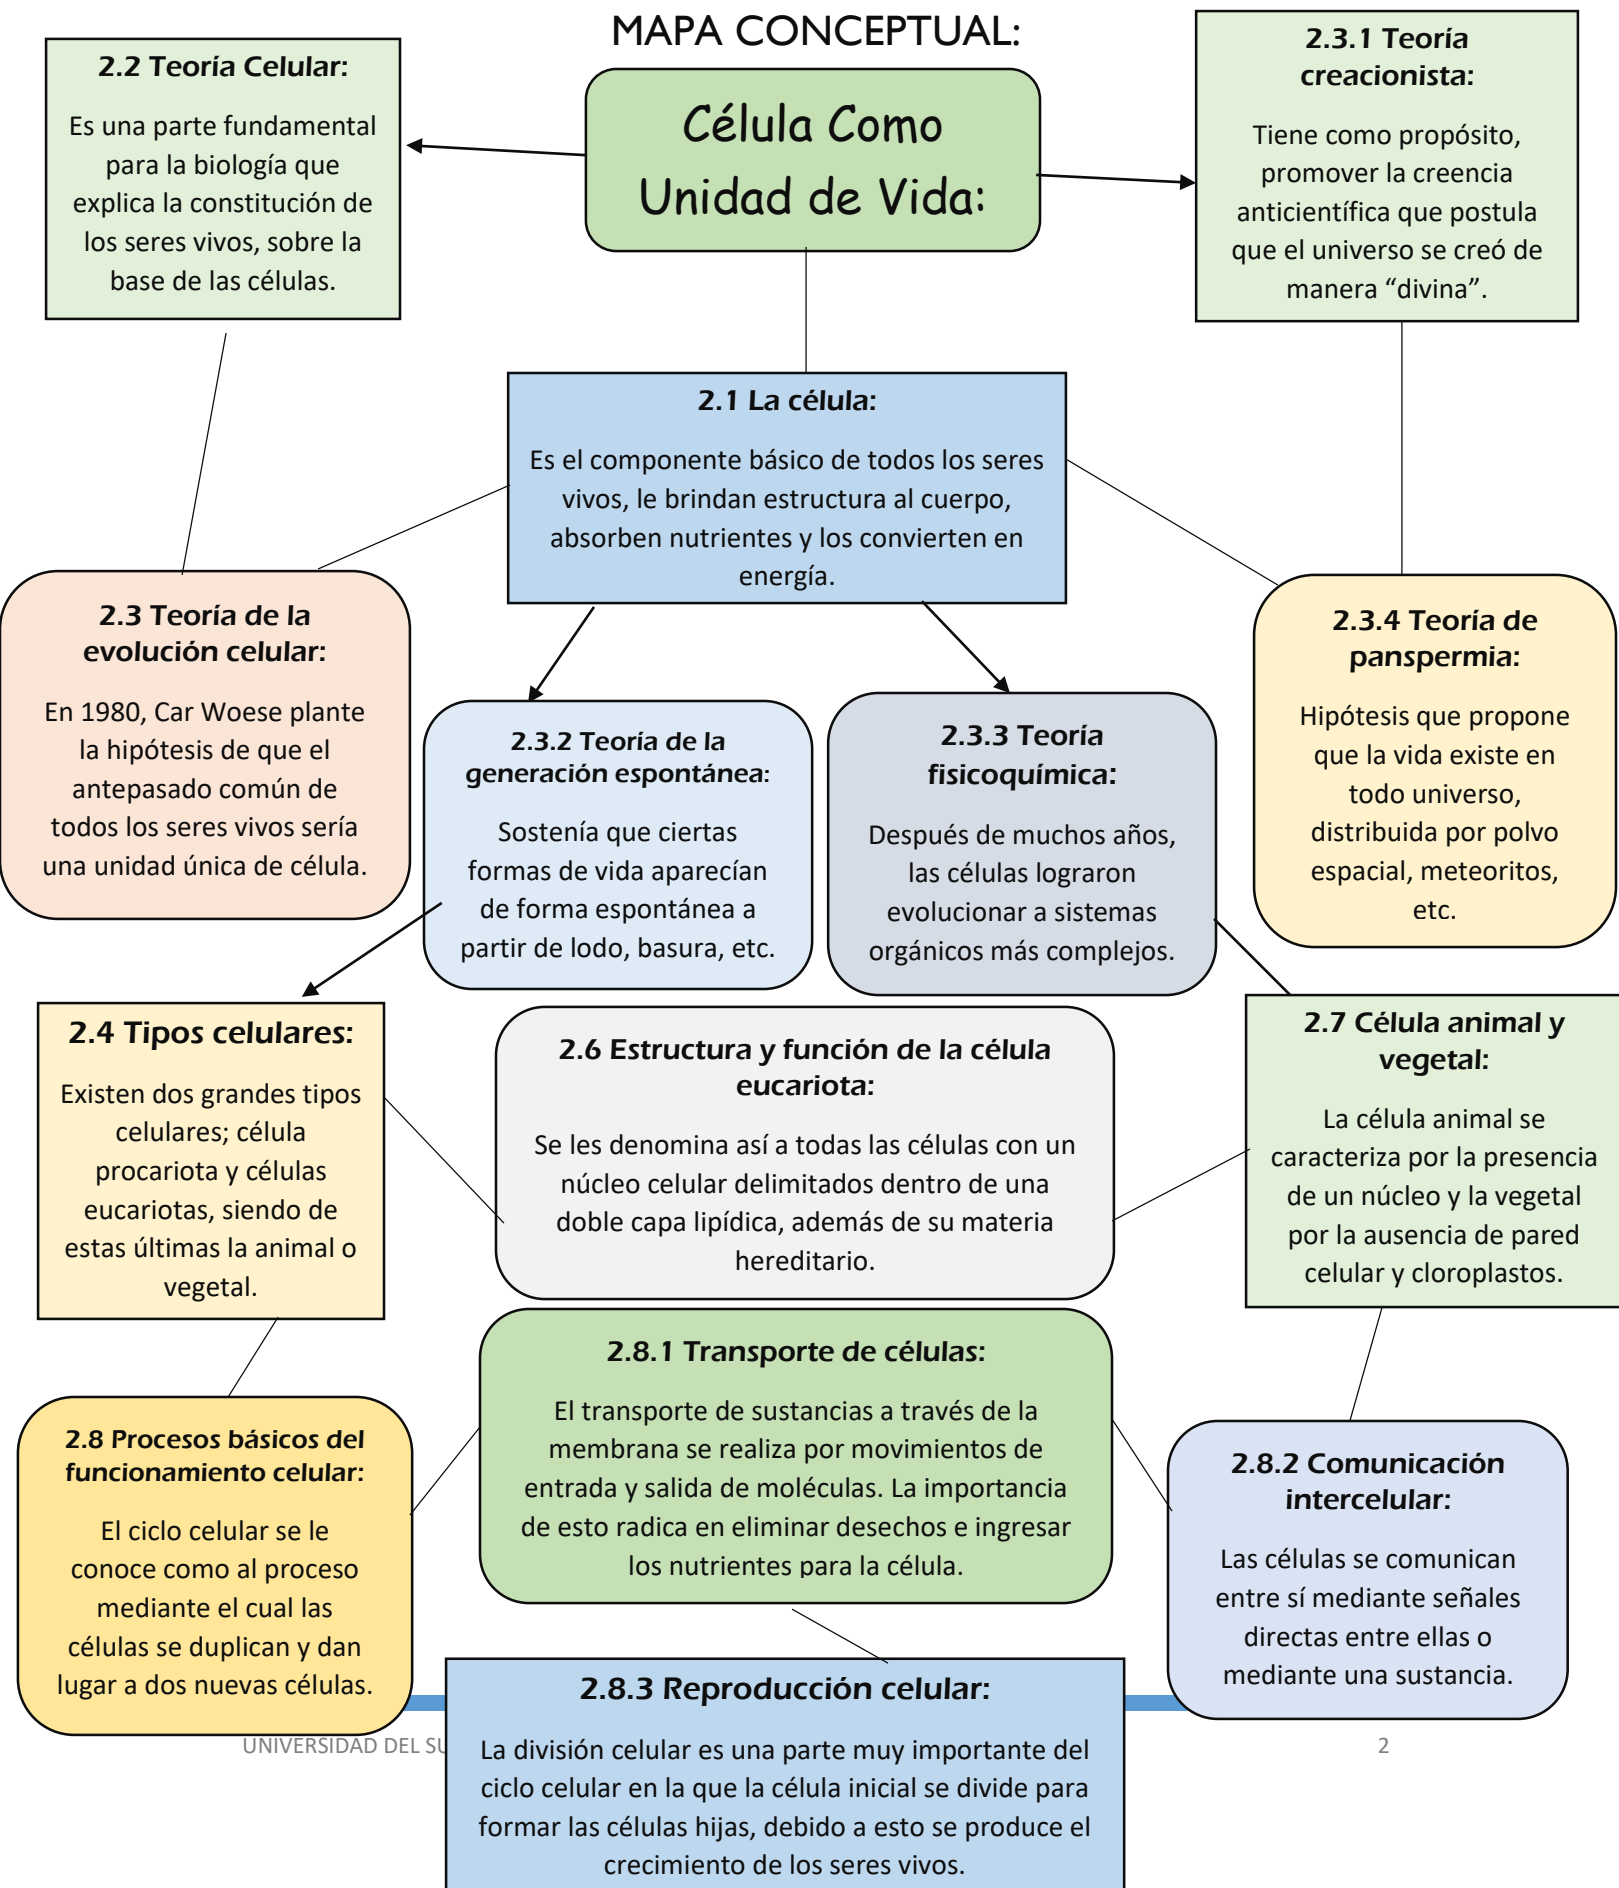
MAPA CONCEPTUAL:

Célula Como Unidad de Vida:

2.2 Teoría Celular:

Es una parte fundamental para la biología que explica la constitución de los seres vivos, sobre la base de las células.

2.3.1 Teoría creacionista:

Tiene como propósito, promover la creencia anticientífica que postula que el universo se creó de manera “divina”.

2.1 La célula:

Es el componente básico de todos los seres vivos, le brindan estructura al cuerpo, absorben nutrientes y los convierten en energía.

2.3 Teoría de la evolución celular:

En 1980, Car Woese plante la hipótesis de que el antepasado común de todos los seres vivos sería una unidad única de célula.

2.3.2 Teoría de la generación espontánea:

Sostenía que ciertas formas de vida aparecían de forma espontánea a partir de lodo, basura, etc.

2.3.3 Teoría fisicoquímica:

Después de muchos años, las células lograron evolucionar a sistemas orgánicos más complejos.

2.3.4 Teoría de panspermia:

Hipótesis que propone que la vida existe en todo universo, distribuida por polvo espacial, meteoritos, etc.

2.4 Tipos celulares:

Existen dos grandes tipos celulares; célula procariota y células eucariotas, siendo de estas últimas la animal o vegetal.

2.6 Estructura y función de la célula eucariota:

Se les denomina así a todas las células con un núcleo celular delimitados dentro de una doble capa lipídica, además de su materia hereditario.

2.7 Célula animal y vegetal:

La célula animal se caracteriza por la presencia de un núcleo y la vegetal por la ausencia de pared celular y cloroplastos.

2.8.1 Transporte de células:

El transporte de sustancias a través de la membrana se realiza por movimientos de entrada y salida de moléculas. La importancia de esto radica en eliminar desechos e ingresar los nutrientes para la célula.

2.8 Procesos básicos del funcionamiento celular:

El ciclo celular se le conoce como al proceso mediante el cual las células se duplican y dan lugar a dos nuevas células.

2.8.2 Comunicación intercelular:

Las células se comunican entre sí mediante señales directas entre ellas o mediante una sustancia.

2.8.3 Reproducción celular:

La división celular es una parte muy importante del ciclo celular en la que la célula inicial se divide para formar las células hijas, debido a esto se produce el crecimiento de los seres vivos.

UNIVERSIDAD DEL SU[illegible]

2